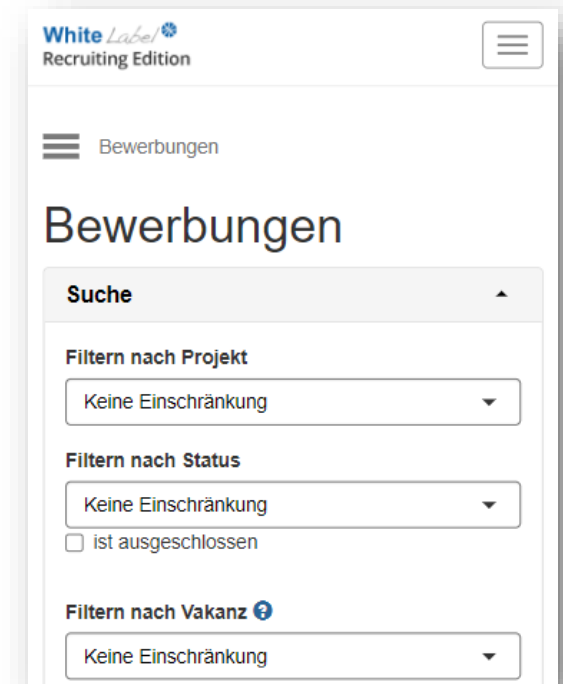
White Label
Recruiting Edition

Bewerbungen

Bewerbungen

Suche

Filtern nach Projekt

Keine Einschränkung

Filtern nach Status

Keine Einschränkung

ist ausgeschlossen

Filtern nach Vakanz

Keine Einschränkung